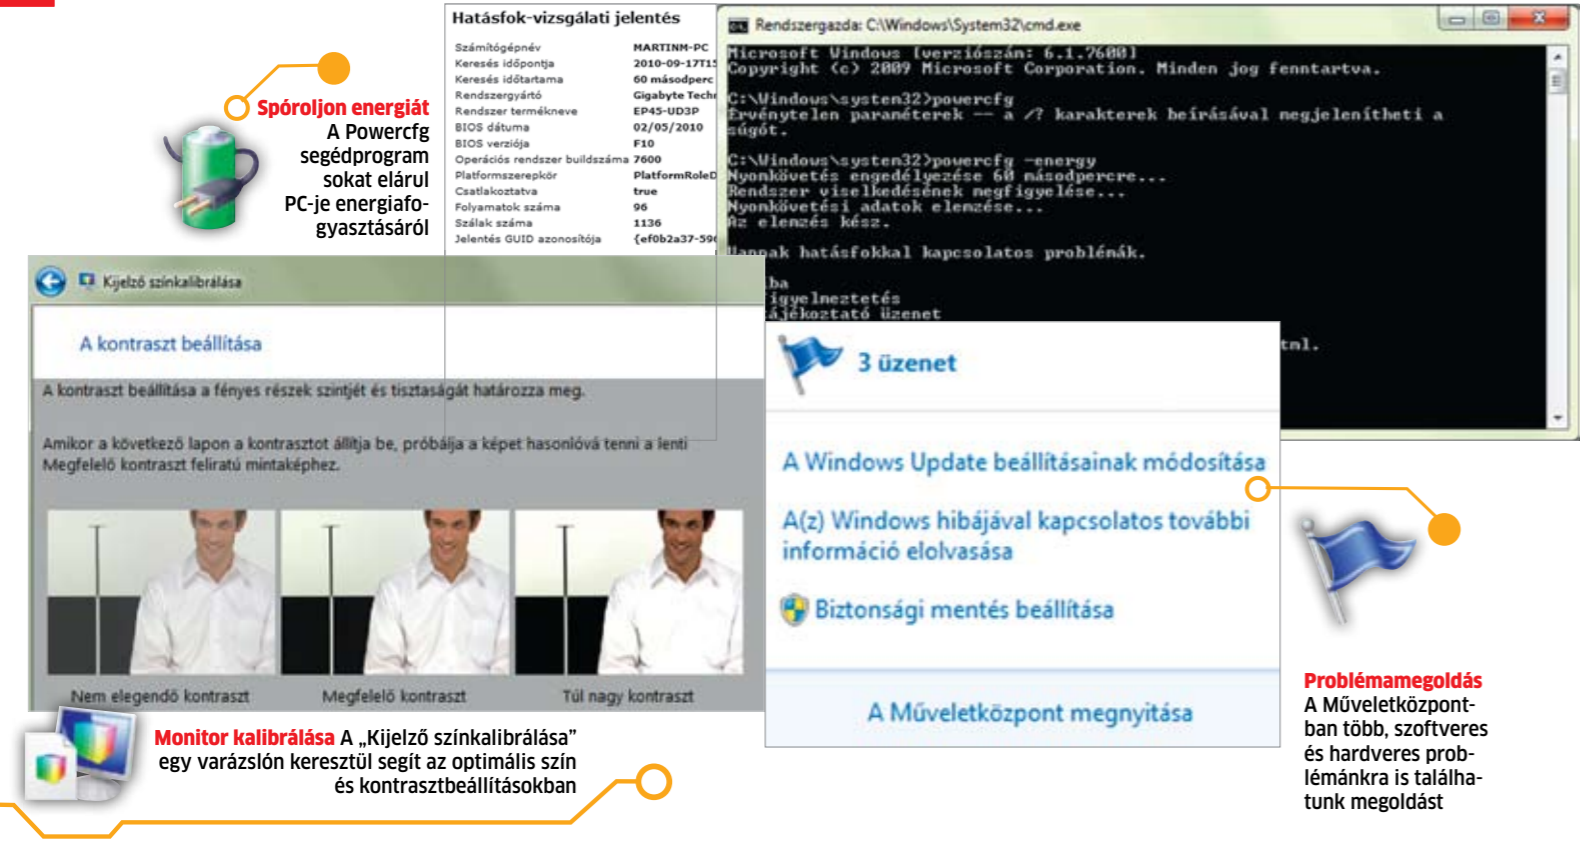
Spóroljon energiát A Powercfg segédprogram sokat elárul PC-je energiafogyasztásáról

Hatásfok-vizsgálati jelentés

| | |
|---|---|
| Számítógépnév | MARTINM-PC |
| Keresés időpontja | 2010-09-17T1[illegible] |
| Keresés időtartama | 60 másodperc |
| Rendszergyártó | Gigabyte Tech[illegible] |
| Rendszer termékneve | EP45-UD3P |
| BIOS dátuma | 02/05/2010 |
| BIOS verziója | F10 |
| Operációs rendszer buildszáma | 7600 |
| Platformszerepkör | PlatformRoleD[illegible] |
| Csatlakoztatva | true |
| Folyamatok száma | 96 |
| Szálak száma | 1136 |
| Jelentés GUID azonosítója | {ef0b2a37-59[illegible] |

Rendszergazda: C:\Windows\System32\cmd.exe

Microsoft Windows [verziószám: 6.1.7600]
Copyright (c) 2009 Microsoft Corporation. Minden jog fenntartva.

C:\Windows\system32>powercfg
Érvénytelen paraméterek — a /? karakterek beírásával megjelenítheti a súgót.

C:\Windows\system32>powercfg -energy
Nyomkövetés engedélyezése 60 másodpercre...
Rendszer viselkedésének megfigyelése...
Nyomkövetési adatok elemzése...
Az elemzés kész.

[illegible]vannak hatásfokkal kapcsolatos problémák.

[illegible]ba
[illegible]figyelmeztetés
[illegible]ájékoztató üzenet
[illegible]tml.

Kijelző színkalibrálása

A kontraszt beállítása

A kontraszt beállítása a fényes részek szintjét és tisztaságát határozza meg.

Amikor a következő lapon a kontrasztot állítja be, próbálja a képet hasonlóvá tenni a lenti Megfelelő kontraszt feliratú mintaképhez.

Nem elegendő kontraszt
Megfelelő kontraszt
Túl nagy kontraszt

3 üzenet

A Windows Update beállításainak módosítása

A(z) Windows hibájával kapcsolatos további információ elolvasása

Biztonsági mentés beállítása

A Műveletközpont megnyitása

Monitor kalibrálása A „Kijelző színkalibrálása" egy varázslón keresztül segít az optimális szín és kontrasztbeállításokban

Problémamegoldás A Műveletközpontban több, szoftveres és hardveres problémánkra is találhatunk megoldást